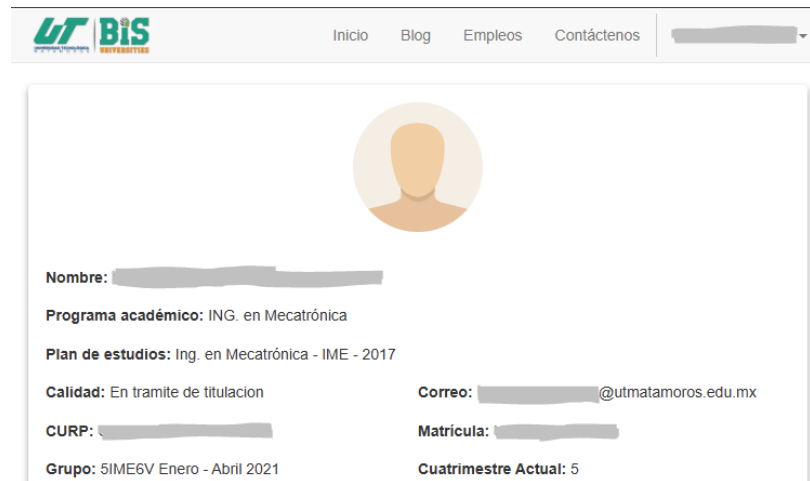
UT | BIS UNIVERSITIES

Inicio Blog Empleos Contáctenos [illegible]

Nombre: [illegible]

Programa académico: ING. en Mecatrónica

Plan de estudios: Ing. en Mecatrónica - IME - 2017

Calidad: En tramite de titulacion

Correo: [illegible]@utmatamoros.edu.mx

CURP: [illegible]

Matrícula: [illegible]

Grupo: 5IME6V Enero - Abril 2021

Cuatrimestre Actual: 5